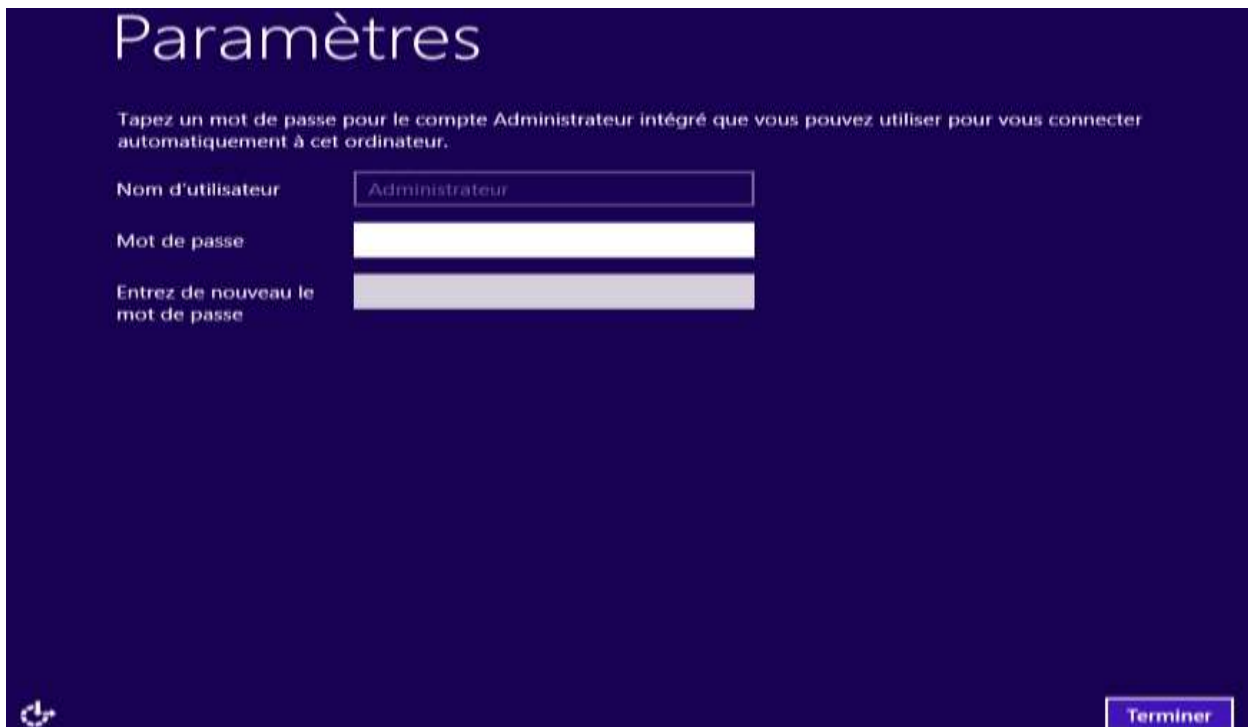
Paramètres

Tapez un mot de passe pour le compte Administrateur intégré que vous pouvez utiliser pour vous connecter automatiquement à cet ordinateur.

Nom d'utilisateur
Administrateur

Mot de passe

Entrez de nouveau le mot de passe

Terminer